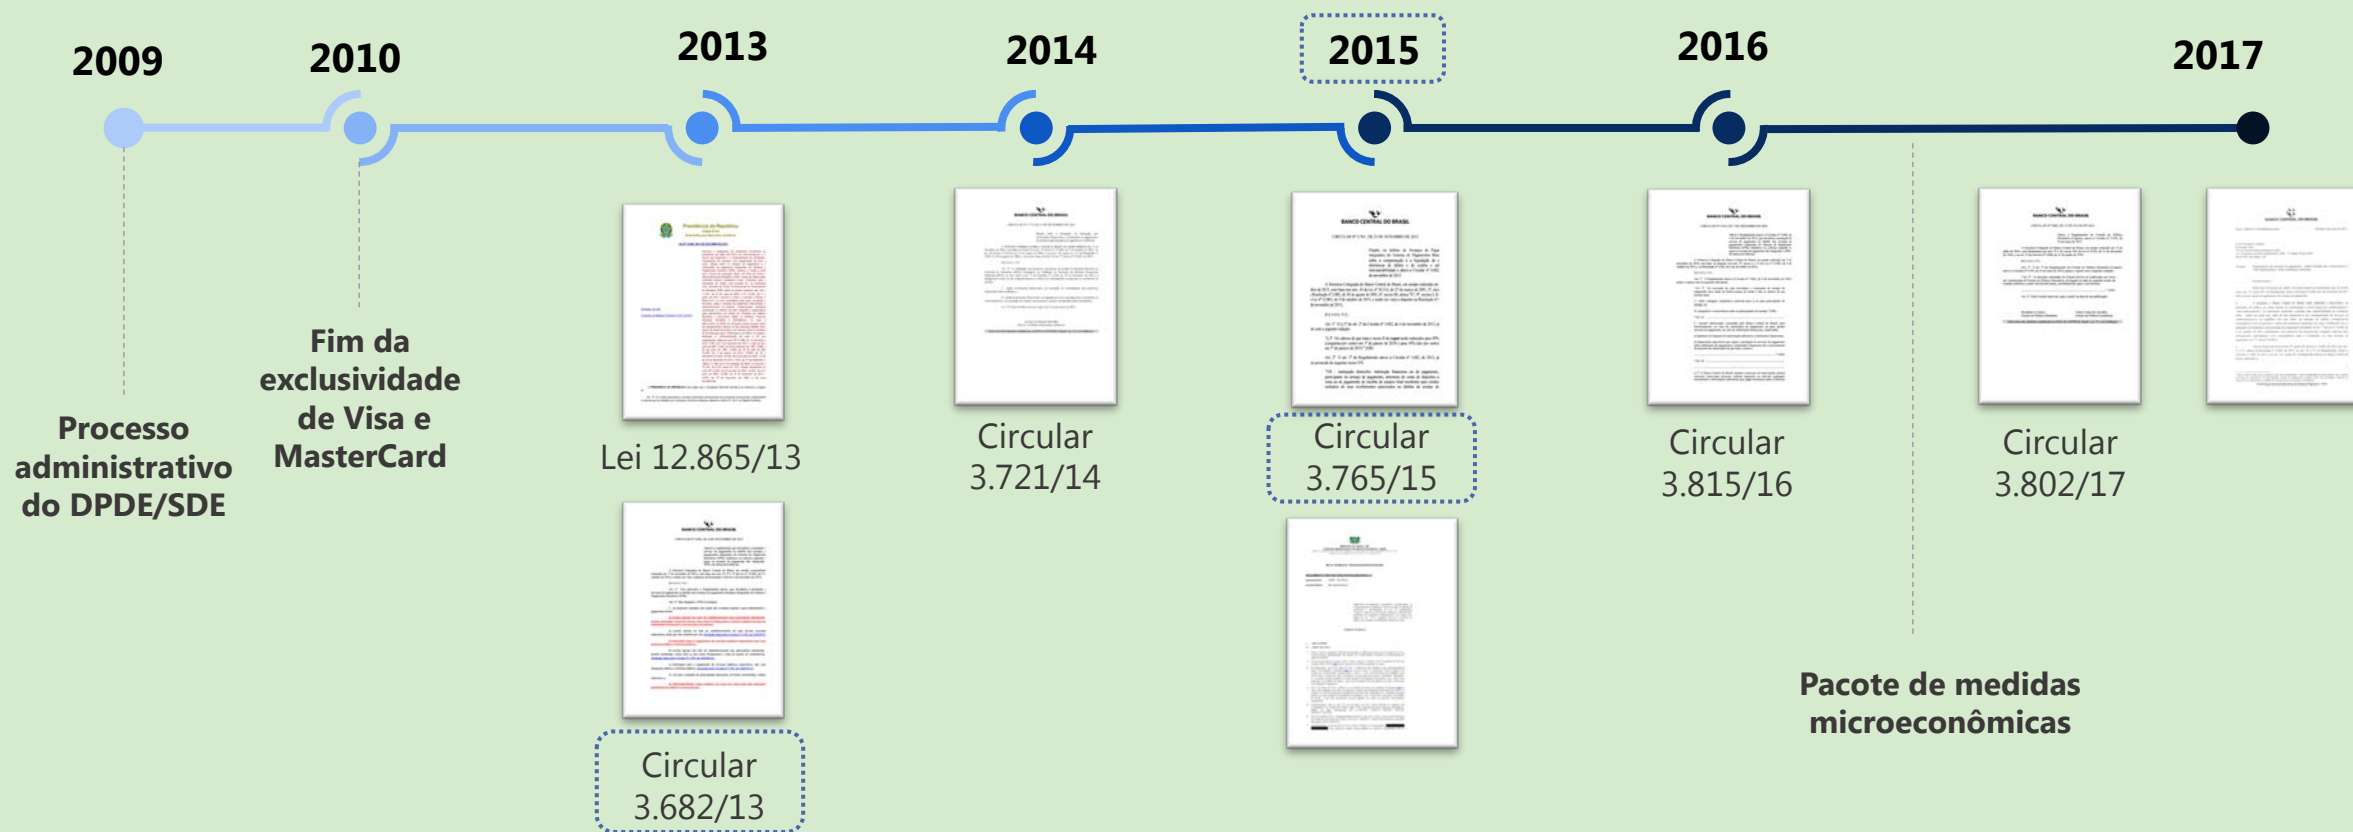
2009

2010

2013

2014

2015

2016

2017

Processo administrativo do DPDE/SDE

Fim da exclusividade de Visa e MasterCard

Lei 12.865/13

Circular 3.682/13

Circular 3.721/14

Circular 3.765/15

Circular 3.815/16

Circular 3.802/17

Pacote de medidas microeconômicas